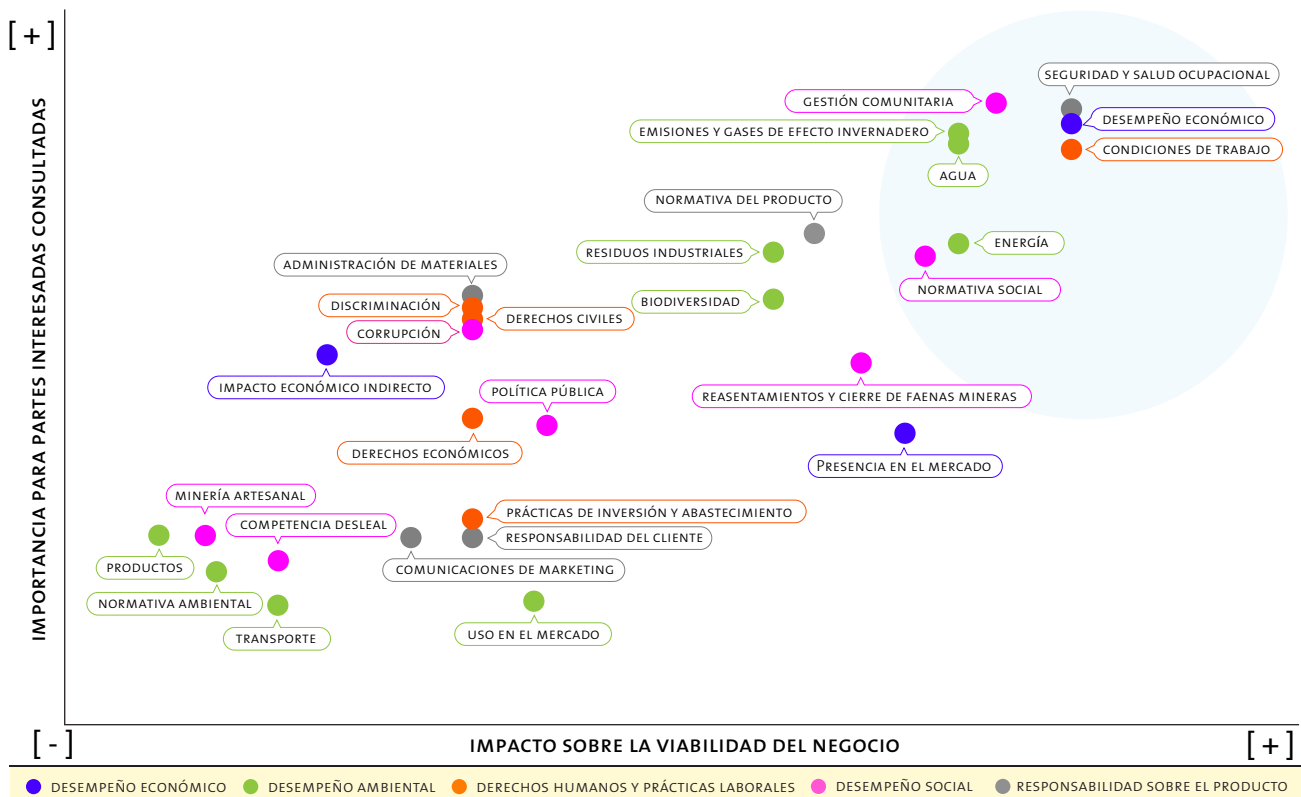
[ + ]

IMPORTANCIA PARA PARTES INTERESADAS CONSULTADAS

SEGURIDAD Y SALUD OCUPACIONAL
GESTIÓN COMUNITARIA
DESEMPEÑO ECONÓMICO
EMISIONES Y GASES DE EFECTO INVERNADERO
CONDICIONES DE TRABAJO
AGUA
NORMATIVA DEL PRODUCTO
RESIDUOS INDUSTRIALES
ENERGÍA
ADMINISTRACIÓN DE MATERIALES
NORMATIVA SOCIAL
DISCRIMINACIÓN
BIODIVERSIDAD
DERECHOS CIVILES
CORRUPCIÓN
IMPACTO ECONÓMICO INDIRECTO
POLÍTICA PÚBLICA
REASENTAMIENTOS Y CIERRE DE FAENAS MINERAS
DERECHOS ECONÓMICOS
PRESENCIA EN EL MERCADO
MINERÍA ARTESANAL
PRÁCTICAS DE INVERSIÓN Y ABASTECIMIENTO
COMPETENCIA DESLEAL
RESPONSABILIDAD DEL CLIENTE
PRODUCTOS
COMUNICACIONES DE MARKETING
NORMATIVA AMBIENTAL
TRANSPORTE
USO EN EL MERCADO

[ - ]
IMPACTO SOBRE LA VIABILIDAD DEL NEGOCIO
[ + ]

DESEMPEÑO ECONÓMICO
DESEMPEÑO AMBIENTAL
DERECHOS HUMANOS Y PRÁCTICAS LABORALES
DESEMPEÑO SOCIAL
RESPONSABILIDAD SOBRE EL PRODUCTO